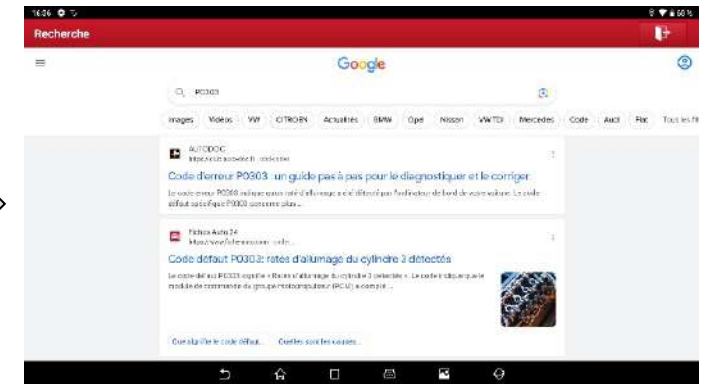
16:06 8 ▼ 60 %

Recherche

Google

P0303

Images Vidéos VW CITROEN Actualités BMW Opel Nissan VW TDI Mercedes Code Audi Fiat Tous les fi

AUTODOC
https://club.autodoc.fr › code-erreur

Code d'erreur P0303 : un guide pas à pas pour le diagnostique et le corriger

Le code erreur P0303 indique qu'un raté d'allumage a été détecté par l'ordinateur de bord de votre voiture. Le code défaut spécifique P0303 concerne plus...

Fiches Auto 24
https://www.fiches-auto.fr › code...

Code défaut P0303: ratés d'allumage du cylindre 3 détectés

Le code défaut P0303 signifie « Ratés d'allumage du cylindre 3 détectés ». Le code indique que le module de commande du groupe motopropulseur (PCM) a compté ...

Que signifie le code défaut... Quelles sont les causes...